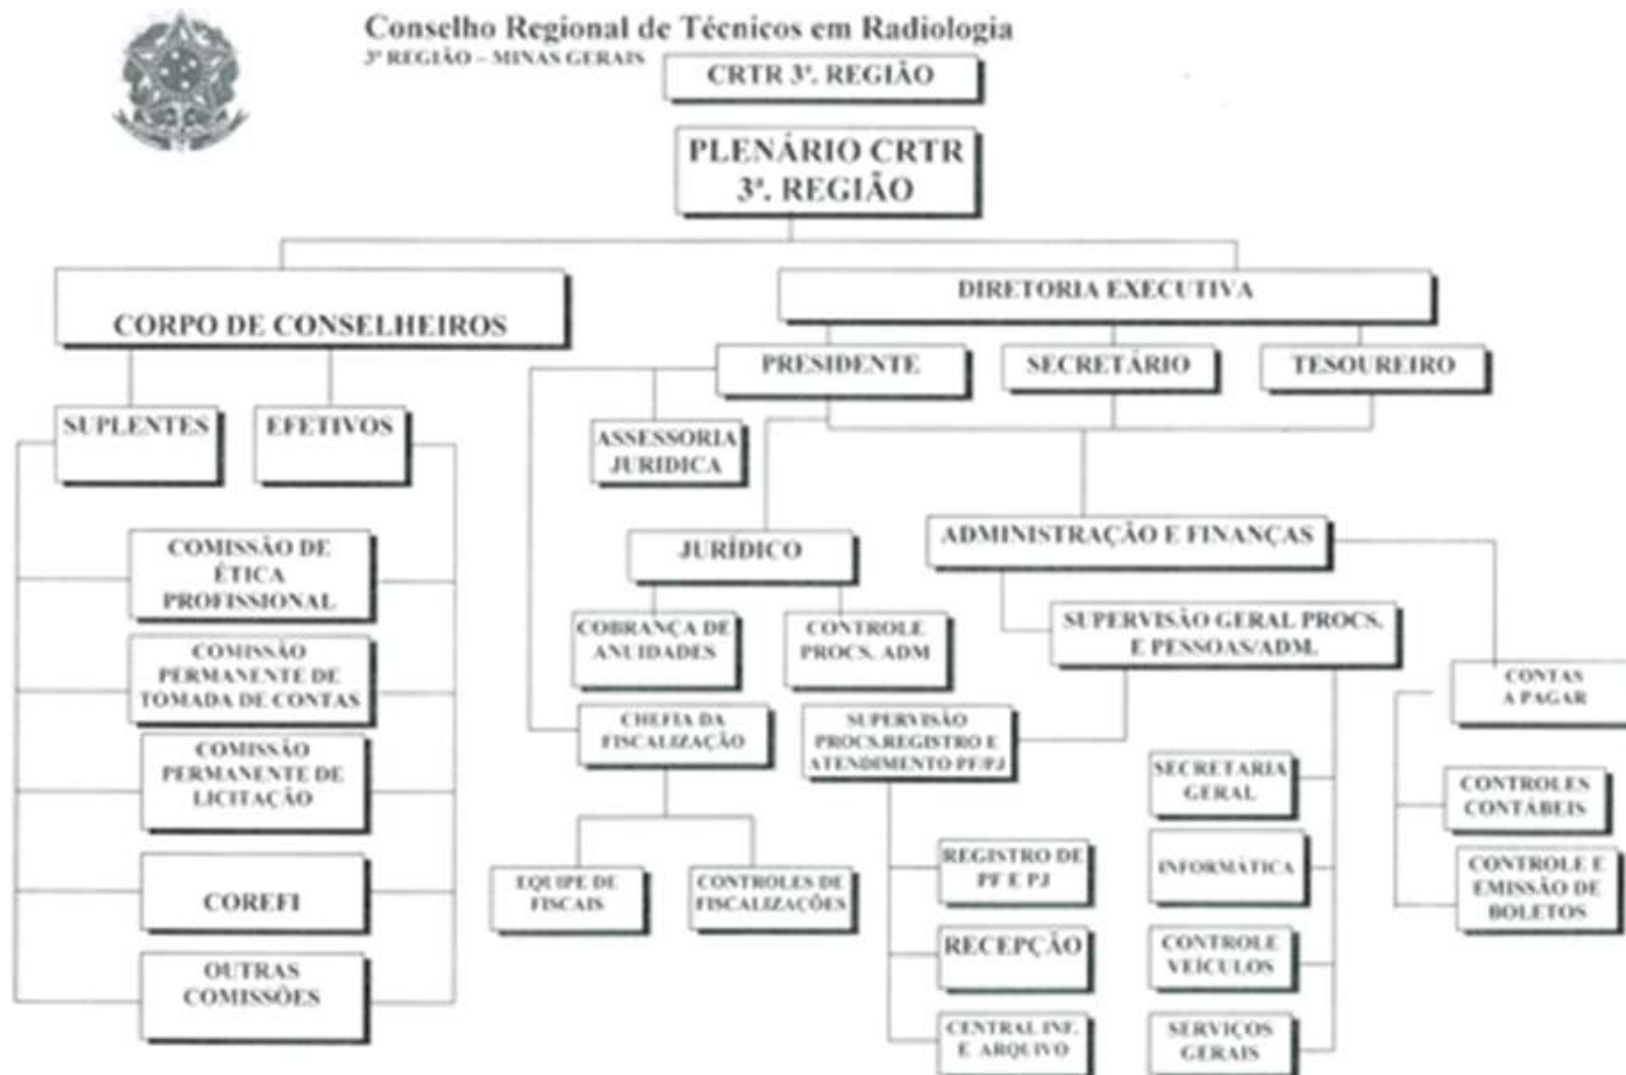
Conselho Regional de Técnicos em Radiologia
3ª REGIÃO – MINAS GERAIS

CRTR 3ª. REGIÃO

PLENÁRIO CRTR 3ª. REGIÃO

CORPO DE CONSELHEIROS

DIRETORIA EXECUTIVA

PRESIDENTE

SECRETÁRIO

TESOUREIRO

SUPLENTES

EFETIVOS

ASSESSORIA JURIDICA

COMISSÃO DE ÉTICA PROFISSIONAL

JURÍDICO

ADMINISTRAÇÃO E FINANÇAS

COMISSÃO PERMANENTE DE TOMADA DE CONTAS

COBRANÇA DE ANUIDADES

CONTROLE PROCS. ADM

SUPERVISÃO GERAL PROCS. E PESSOAS/ADM.

CONTAS A PAGAR

COMISSÃO PERMANENTE DE LICITAÇÃO

CHEFIA DA FISCALIZAÇÃO

SUPERVISÃO PROCS.REGISTRO E ATENDIMENTO PF/PJ

SECRETARIA GERAL

CONTROLES CONTÁBEIS

COREFI

EQUIPE DE FISCAIS

CONTROLES DE FISCALIZAÇÕES

REGISTRO DE PF E PJ

INFORMÁTICA

CONTROLE E EMISSÃO DE BOLETOS

OUTRAS COMISSÕES

RECEPÇÃO

CONTROLE VEÍCULOS

CENTRAL INF. E ARQUIVO

SERVIÇOS GERAIS